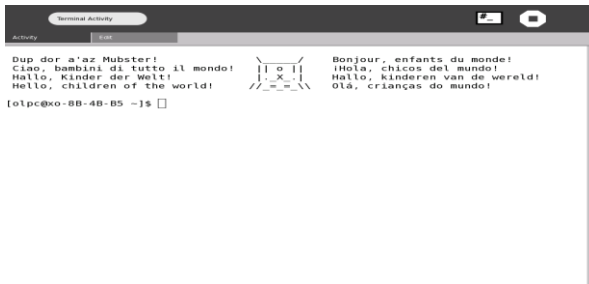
Terminal Activity

Activity
Edit

Dup dor a'az Mubster!
Ciao, bambini di tutto il mondo!
Hallo, Kinder der Welt!
Hello, children of the world!

\\_____/
||  o  ||
|._X_.|
//_=_=_\\

Bonjour, enfants du monde!
¡Hola, chicos del mundo!
Hallo, kinderen van de wereld!
Olá, crianças do mundo!

[olpc@xo-8B-4B-B5 ~]$